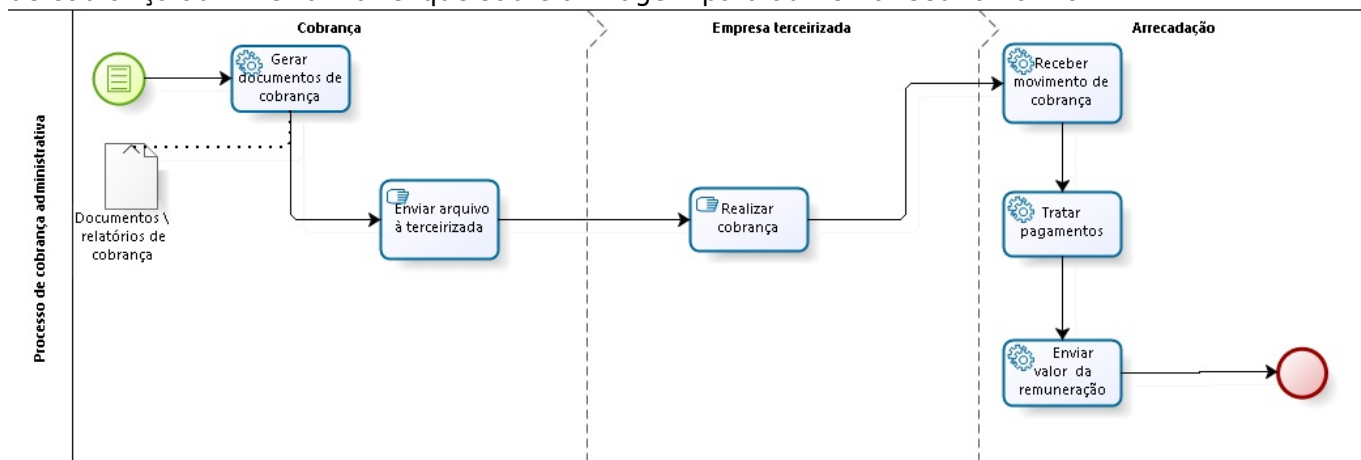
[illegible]

Processo de cobrança administrativa

Cobrança

Empresa terceirizada

Arrecadação

Gerar documentos de cobrança

Documentos \ relatórios de cobrança

Enviar arquivo à terceirizada

Realizar cobrança

Receber movimento de cobrança

Tratar pagamentos

Enviar valor da remuneração